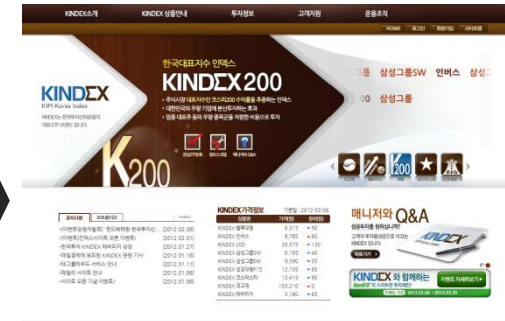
KINDEX소개 KINDEX 상품안내 투자정보 고객지원 운용조직

HOME 로그인 회원가입 사이트맵

KINDEX
KIM Korea Index
KINDEX는 한국투자신탁운용의 지수ETF 브랜드 입니다.

한국대표지수 인덱스
KINDEX200
• 주식시장 대표지수인 코스피200 수익률을 추종하는 인덱스
• 대한민국의 우량기업에 분산투자하는 효과
• 업종 대표주 등의 우량 종목군을 저렴한 비용으로 투자

상품설명서 펀드다시보기 매니저와 Q&A

K200

삼성그룹SW 인버스 삼성그룹 00 삼성그룹

200

공지사항 보도자료 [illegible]
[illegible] [2012.02.06]
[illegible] [2012.02.01]
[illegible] [2012.01.27]
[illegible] [2012.01.16]
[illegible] [2012.01.11]
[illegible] [2012.01.06]
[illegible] [2012.01.06]

KINDEX가격정보 기준일 2012-03-06
| 상품명 | 가격(원) | 전일대비 |
|---|---|---|
| KINDEX 헬스케어 | 8,315 | ▼50 |
| KINDEX 인버스 | 8,765 | ▼80 |
| KINDEX 200 | 26,575 | ▼130 |
| KINDEX 삼성그룹SW | 8,185 | ▼40 |
| KINDEX 삼성그룹EW | 9,590 | ▼55 |
| KINDEX 중소형가치 | 12,105 | ▼60 |
| KINDEX 코스피 | 13,415 | ▼90 |
| KINDEX 국고채 | 103,210 | ▲0 |
| KINDEX 재테크 | 5,160 | ▼60 |

매니저와 Q&A
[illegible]
KINDEX 입니다.

KINDEX 와 함께하는 이벤트 자세히보기
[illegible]